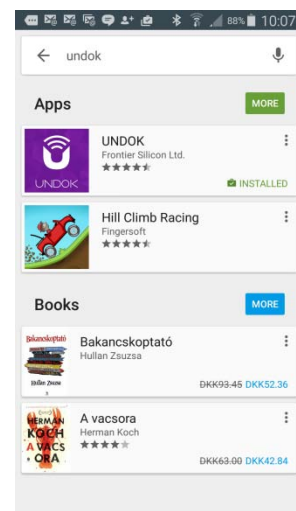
88% 10:07

undok

Apps

MORE

UNDOK
Frontier Silicon Ltd.
★★★★★
INSTALLED

UNDOK

Hill Climb Racing
Fingersoft
★★★★★

Books

MORE

Bakancskoptató
Hullan Zsuzsa
~~DKK93.45~~ DKK52.36

Bakancskoptató
Hullan Zsuzsa

A vacsora
Herman Koch
★★★★★
~~DKK63.00~~ DKK42.84

HERMAN KOCH
A VACSORA